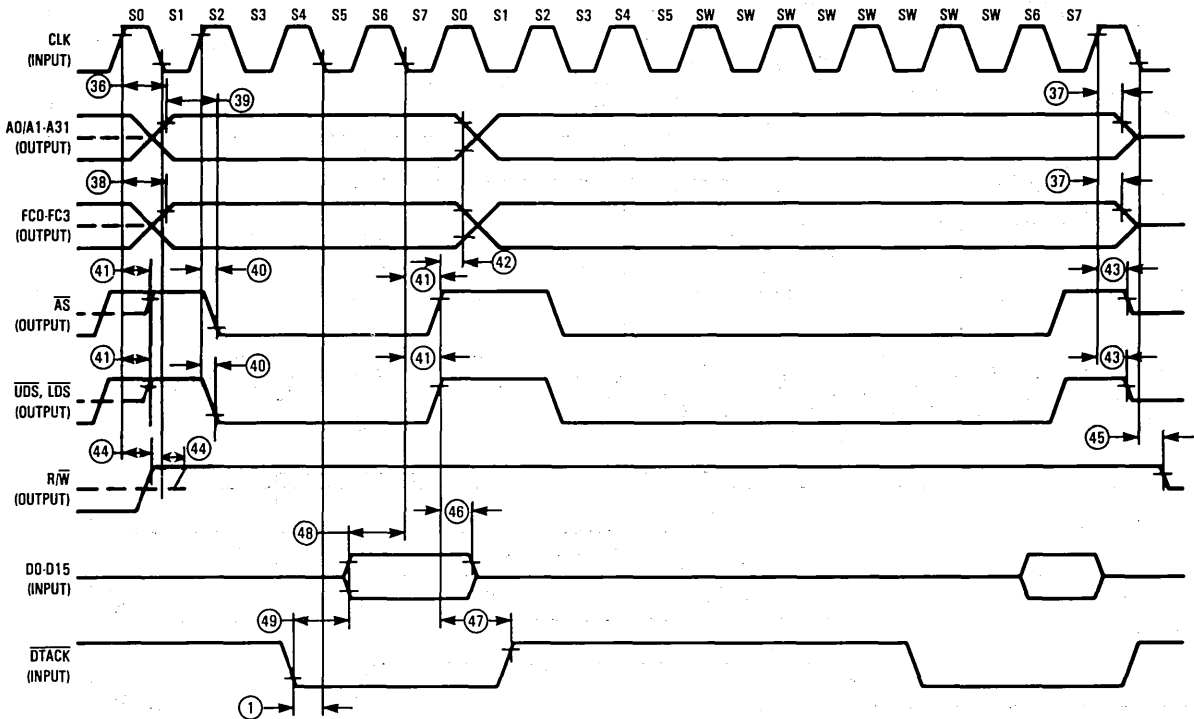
S0 S1 S2 S3 S4 S5 S6 S7 S0 S1 S2 S3 S4 S5 SW SW SW SW SW SW SW SW S6 S7

CLK (INPUT)

36

39

37

A0/A1-A31 (OUTPUT)

38

37

FC0-FC3 (OUTPUT)

41

40

41

42

43

$\overline{AS}$ (OUTPUT)

41

40

41

43

$\overline{UDS}$, $\overline{LDS}$ (OUTPUT)

44

44

45

R/$\overline{W}$ (OUTPUT)

48

46

D0-D15 (INPUT)

49

47

$\overline{DTACK}$ (INPUT)

1